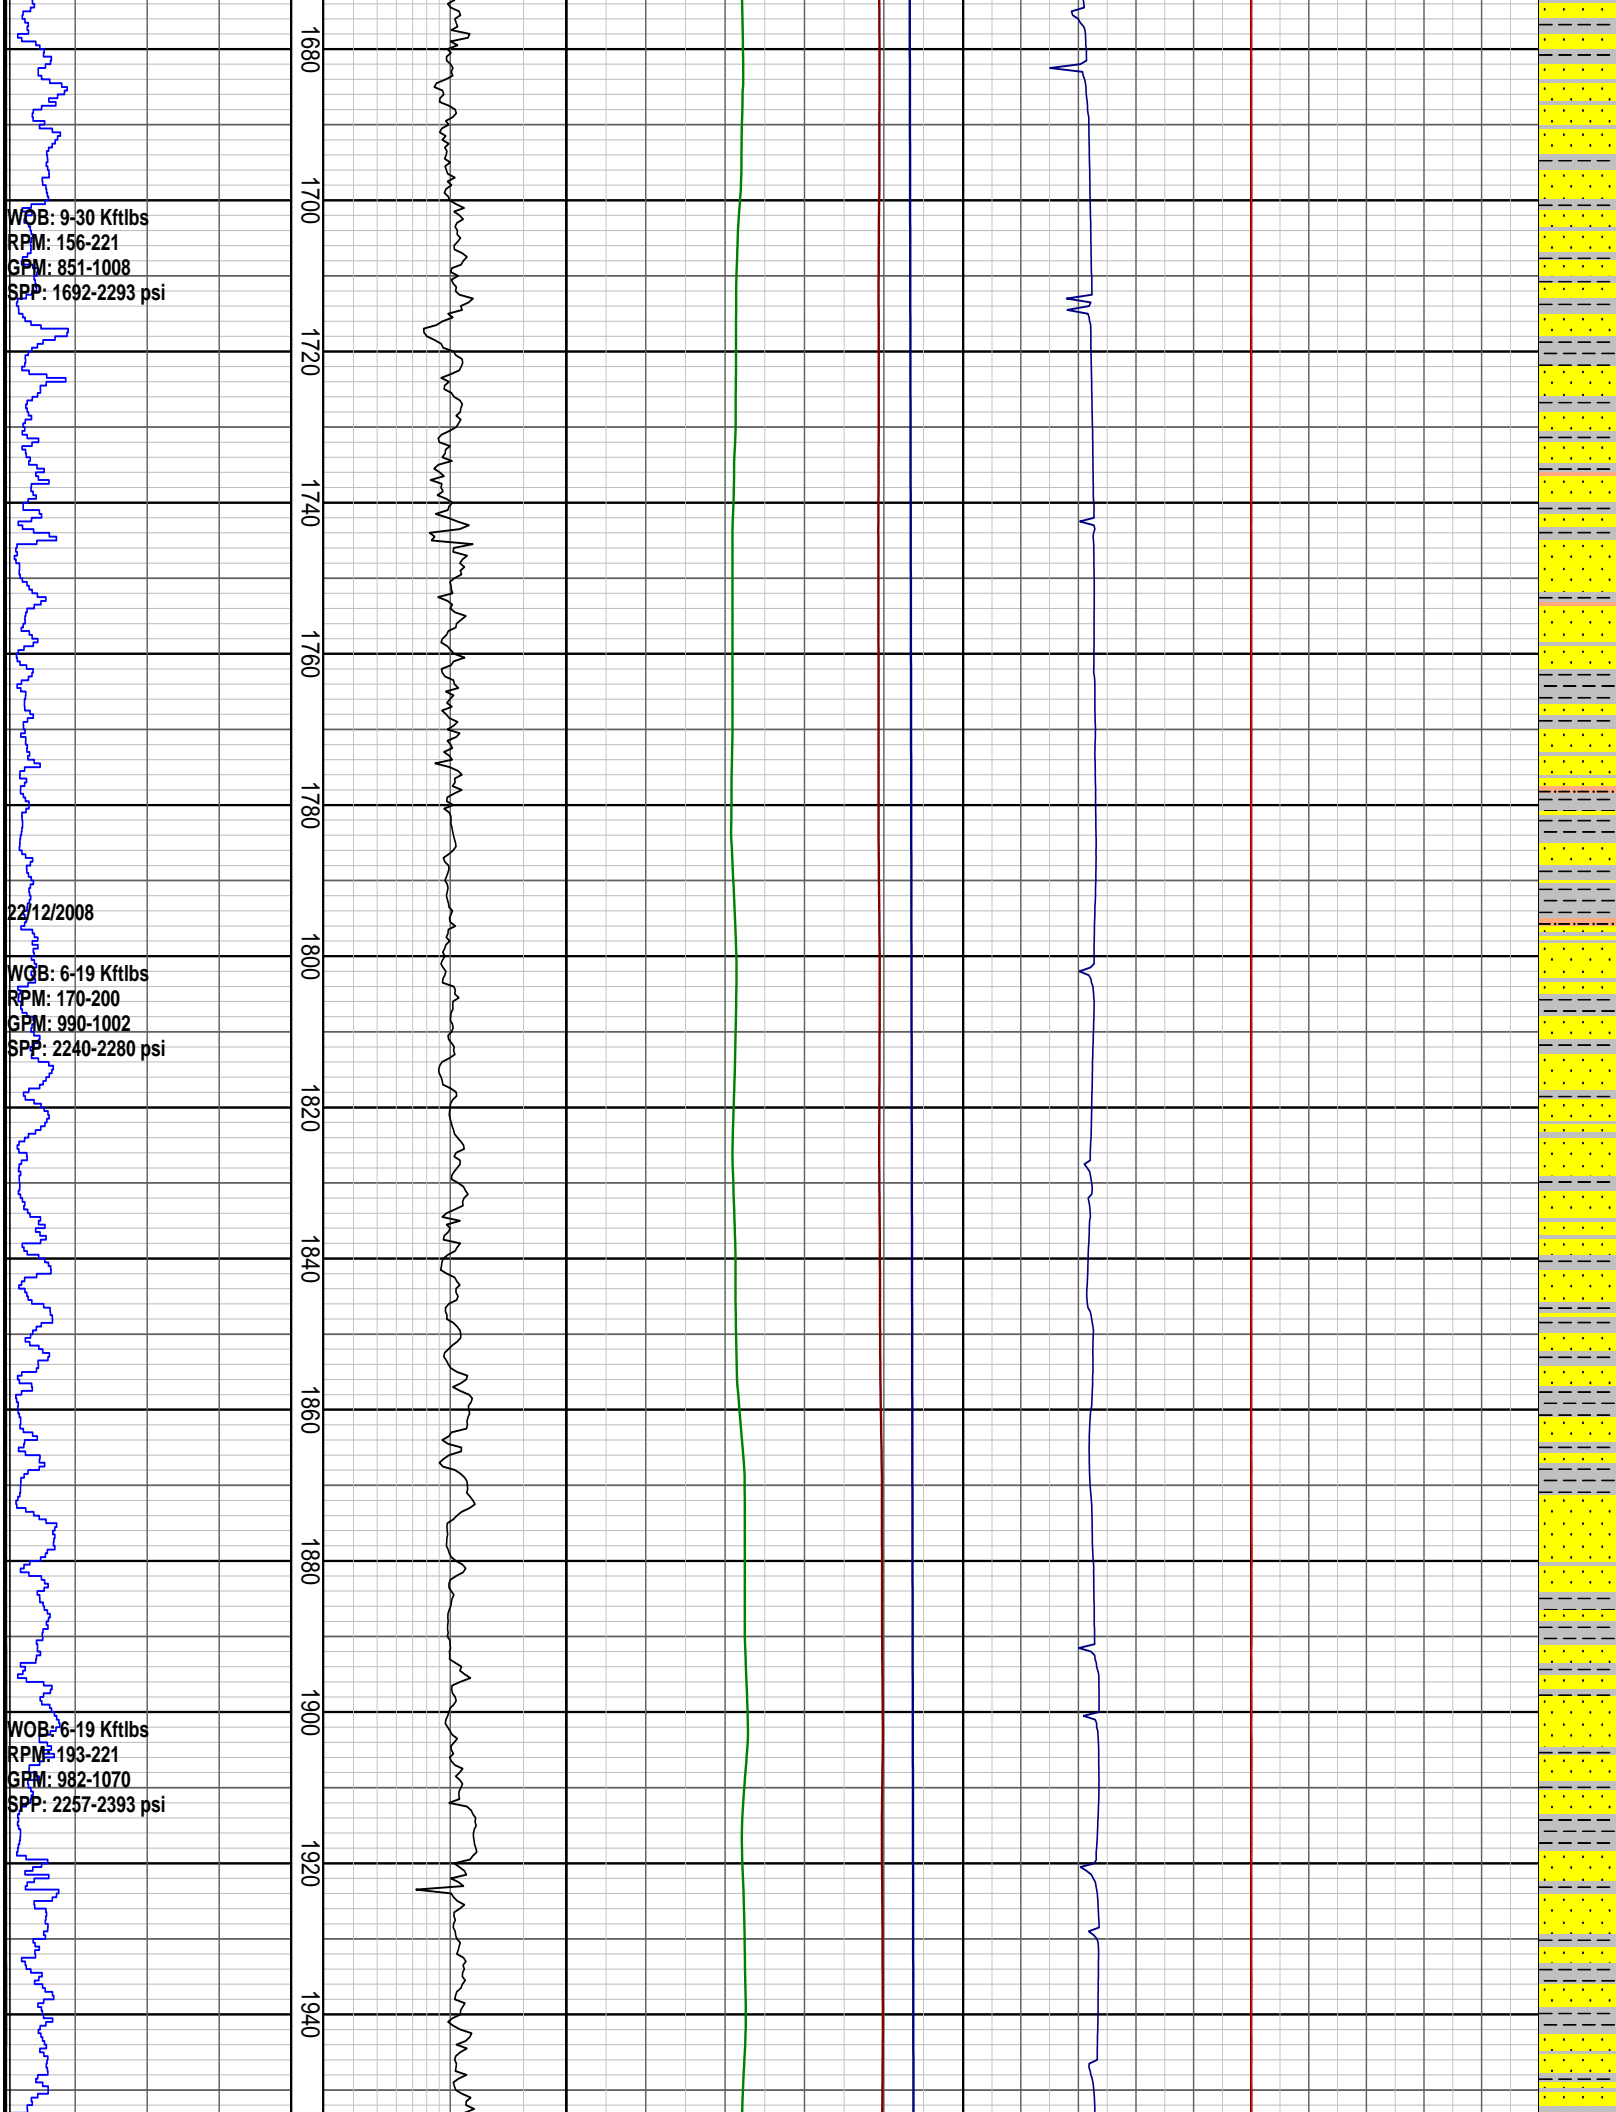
1680

1700

WOB: 9-30 Kftlbs
RPM: 156-221
GPM: 851-1008
SPP: 1692-2293 psi

1720

1740

1760

1780

22/12/2008

1800

WOB: 6-19 Kftlbs
RPM: 170-200
GPM: 990-1002
SPP: 2240-2280 psi

1820

1840

1860

1880

1900

WOB: 6-19 Kftlbs
RPM: 193-221
GPM: 982-1070
SPP: 2257-2393 psi

1920

1940